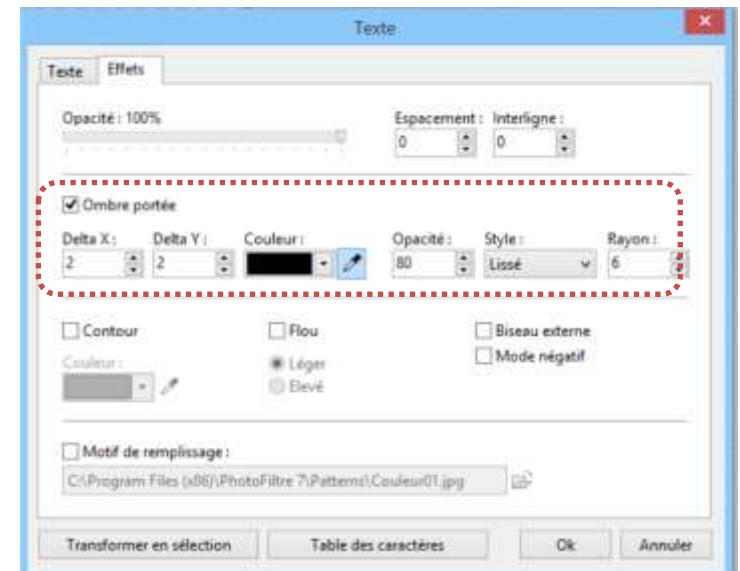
Texte

Texte | Effets

Opacité : 100%

Espacement : 0

Interligne : 0

Ombre portée

Delta X : 2

Delta Y : 2

Couleur :

Opacité : 80

Style : Lissé

Rayon : 6

Contour

Couleur :

Flou

Léger

Elevé

Biseau externe

Mode négatif

Motif de remplissage :

C:\Program Files (x86)\PhotoFiltre 7\Patterns\Couleur01.jpg

Transformer en sélection

Table des caractères

Ok

Annuler